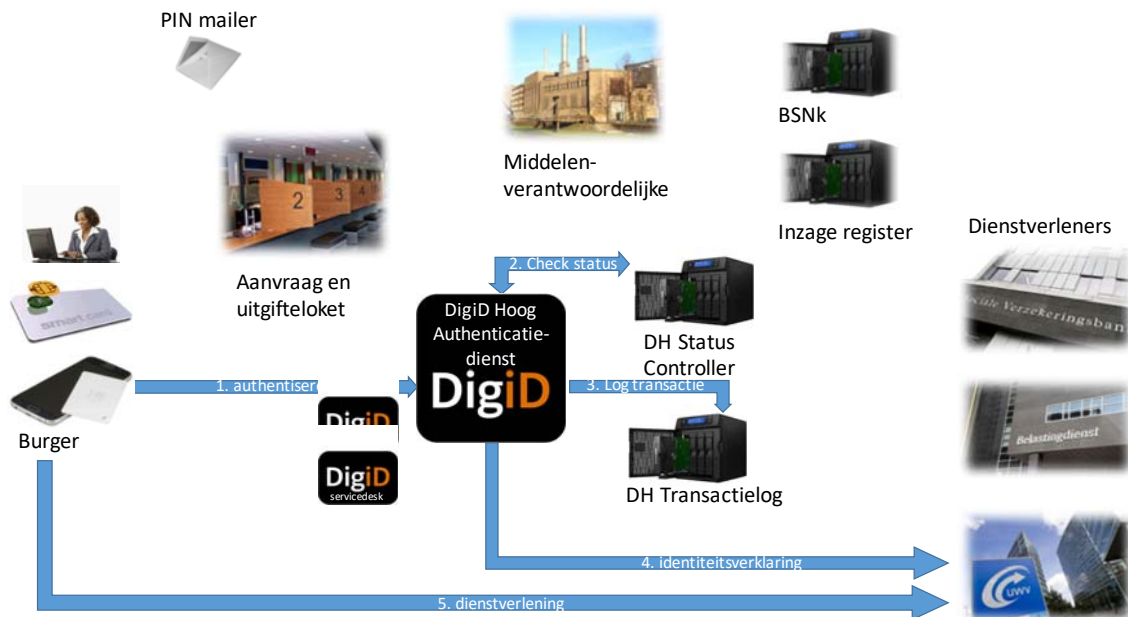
PIN mailer

Middelen-
verantwoordelijke

BSNk

Inzage register

Dienstverleners

smart card

Aanvraag en
uitgifteloket

2. Check status

DigiD Hoog
Authenticatie-
dienst
DigiD

DH Status
Controller

1. authentiser

3. Log transactie

Burger

DigiD

DigiD
servicedesk

DH Transactielog

Sociale Verzekeringsbank

Belastingdienst

4. identiteitsverklaring

5. dienstverlening

UWV